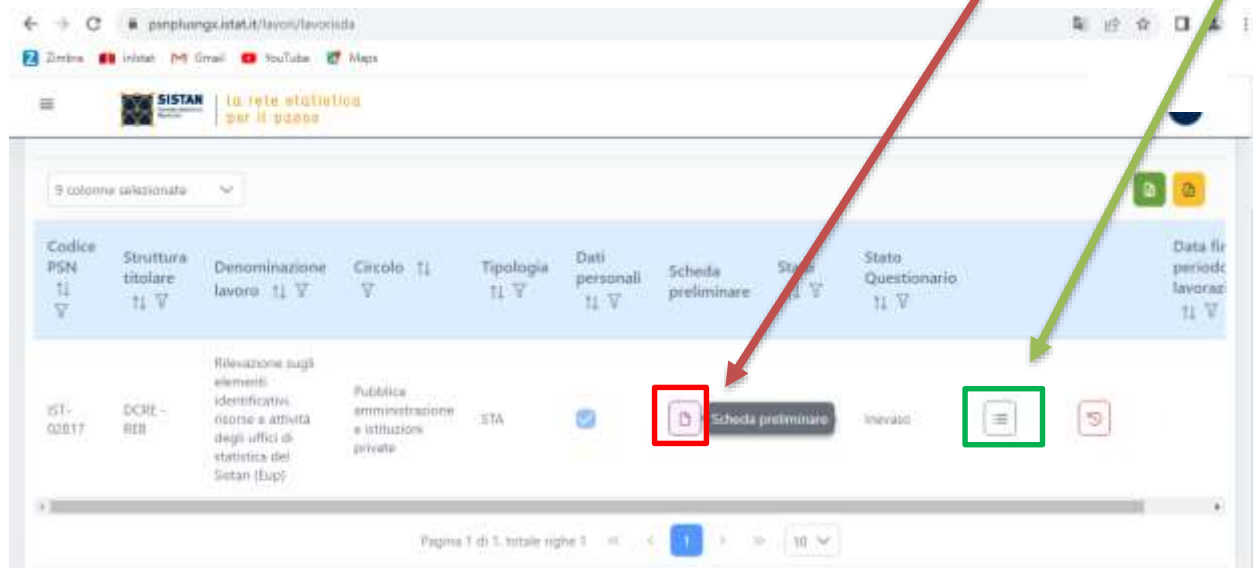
psnplusngx.istat.it/lavori/lavorisda

Zimbra  Infostat  Gmail  YouTube  Maps

SISTAN | la rete statistica per il paese

9 colonne selezionate

| Codice PSN | Struttura titolare | Denominazione lavoro | Circolo | Tipologia | Dati personali | Scheda preliminare | Stato | Stato Questionario | | | Data fi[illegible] period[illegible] lavoraz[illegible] |
|---|---|---|---|---|---|---|---|---|---|---|---|
| IST-02817 | DCRE - REB | Rilevazione sugli elementi identificativi, risorse e attività degli uffici di statistica del Sistan (Eup) | Pubblica amministrazione e istituzioni private | STA | | Scheda preliminare | | Inevaso | | | |

Pagina 1 di 1, totale righe 1  1  10